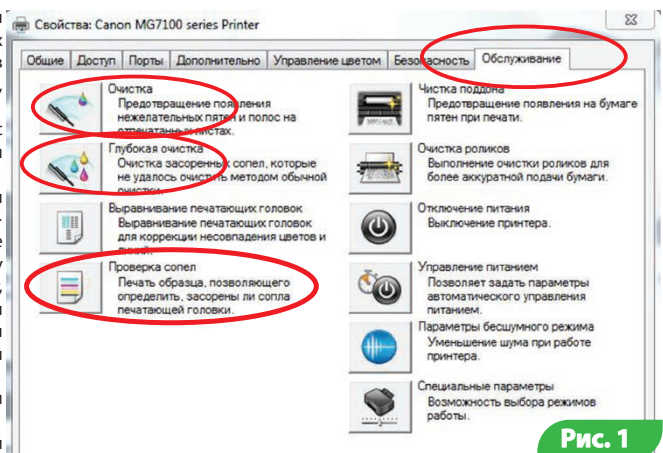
Свойства: Canon MG7100 series Printer

Общие | Доступ | Порты | Дополнительно | Управление цветом | Безопасность | Обслуживание

Очистка
Предотвращение появления нежелательных пятен и полос на отпечатанных листах.

Глубокая очистка
Очистка засоренных сопел, которые не удалось очистить методом обычной очистки.

Выравнивание печатающих головок
Выравнивание печатающих головок для коррекции несовпадения цветов и линий.

Проверка сопел
Печать образца, позволяющего определить, засорены ли сопла печатающей головки.

Чистка поддона
Предотвращение появления на бумаге пятен при печати.

Очистка роликов
Выполнение очистки роликов для более аккуратной подачи бумаги.

Отключение питания
Выключение принтера.

Управление питанием
Позволяет задать параметры автоматического управления питанием.

Параметры бесшумного режима
Уменьшение шума при работе принтера.

Специальные параметры
Возможность выбора режимов работы.

Рис. 1